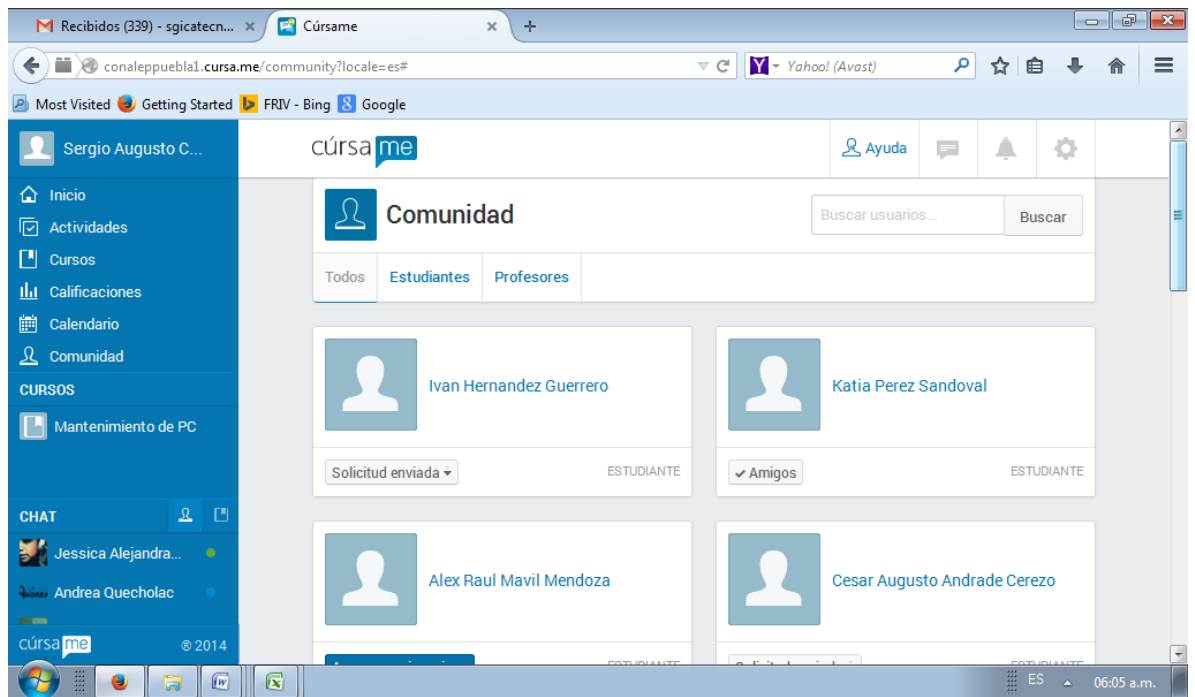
Recibidos (339) - sgicatecn... ×
Cúrsame ×
+

conaleppuebla1.cursa.me/community?locale=es#
Yahoo! (Avast)

Most Visited
Getting Started
FRIV - Bing
Google

Sergio Augusto C...
Inicio
Actividades
Cursos
Calificaciones
Calendario
Comunidad
CURSOS
Mantenimiento de PC
CHAT
Jessica Alejandra...
Andrea Quecholac
cúrsa me
® 2014

cúrsa me
Ayuda

Comunidad
Buscar usuarios...
Buscar
Todos
Estudiantes
Profesores

Ivan Hernandez Guerrero
Solicitud enviada
ESTUDIANTE

Katia Perez Sandoval
✔ Amigos
ESTUDIANTE

Alex Raul Mavil Mendoza
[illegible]
ESTUDIANTE

Cesar Augusto Andrade Cerezo
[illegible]
ESTUDIANTE

ES
06:05 a.m.